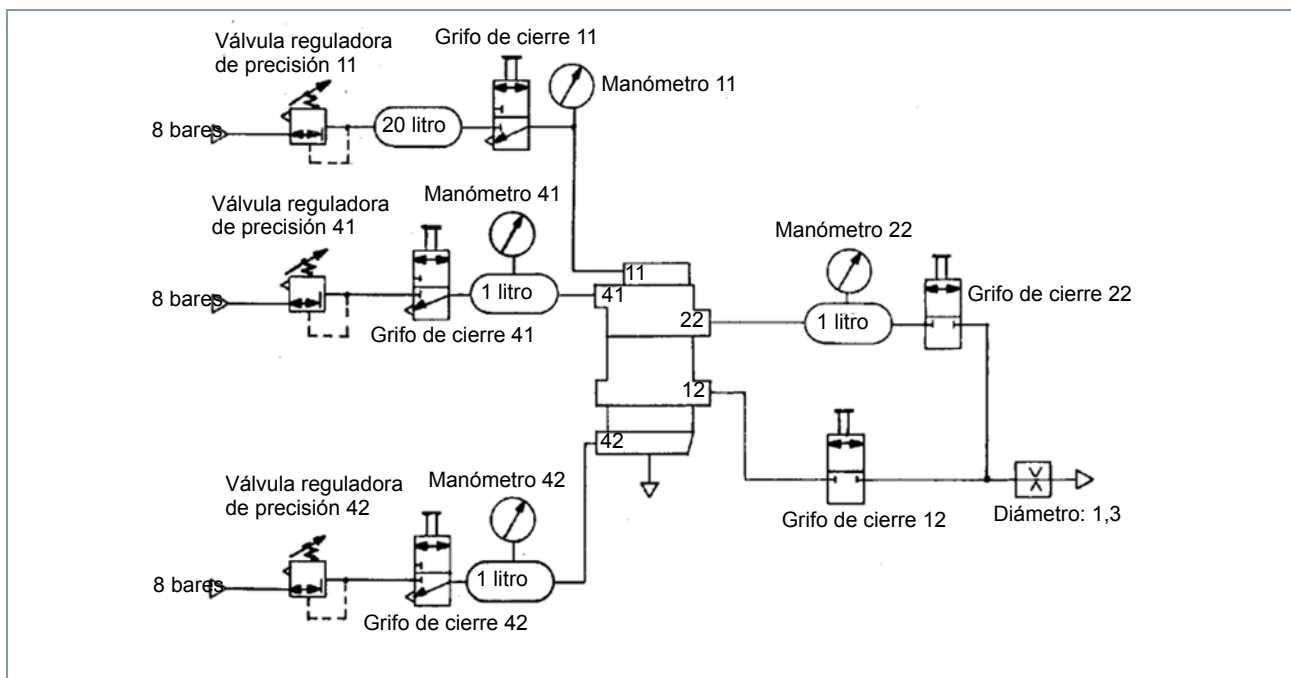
Válvula reguladora de precisión 11

Grifo de cierre 11

Manómetro 11

8 bares

20 litro

Válvula reguladora de precisión 41

Manómetro 41

Manómetro 22

11

8 bares

1 litro

41

Grifo de cierre 22

22

1 litro

Grifo de cierre 41

12

42

Válvula reguladora de precisión 42

Manómetro 42

Grifo de cierre 12

Diámetro: 1,3

8 bares

1 litro

Grifo de cierre 42